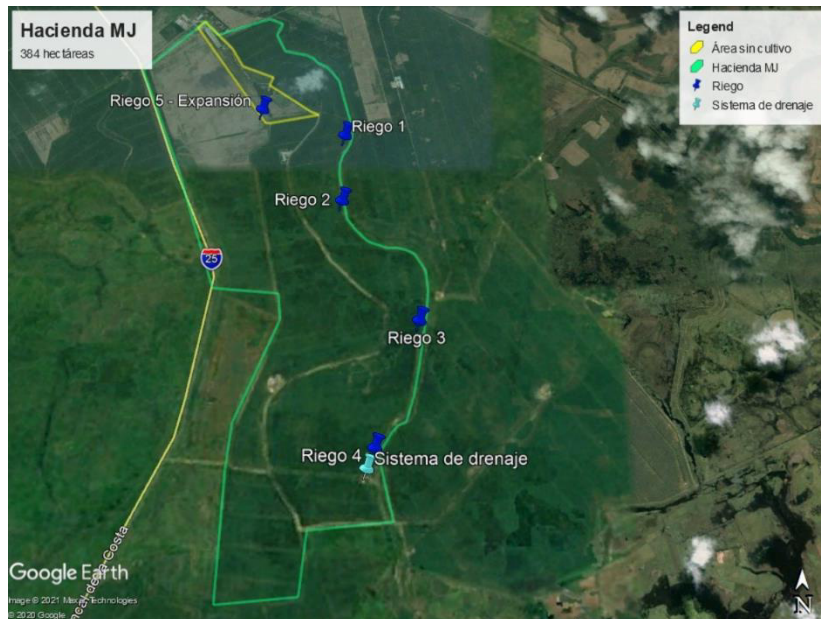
Hacienda MJ
384 hectáreas

Legend
Área sin cultivo
Hacienda MJ
Riego
Sistema de drenaje

Riego 5 - Expansión
Riego 1
Riego 2
25
Riego 3
Riego 4
Sistema de drenaje

Google Earth
Image © 2021 Maxar Technologies
© 2020 Google
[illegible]Costa
N